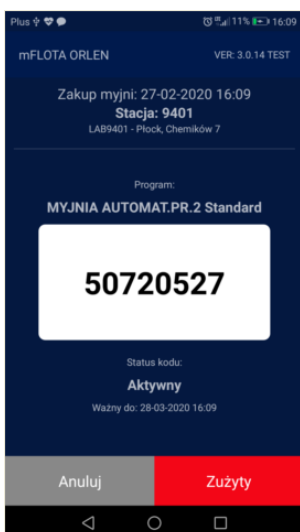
Plus 11% 16:09

mFLOTA ORLEN VER: 3.0.14 TEST

Zakup myjni: 27-02-2020 16:09
Stacja: 9401
LAB9401 - Płock, Chemików 7

Program:
MYJNIA AUTOMAT.PR.2 Standard

50720527

Status kodu:
Aktywny
Ważny do: 28-03-2020 16:09

Anuluj
Zużyty